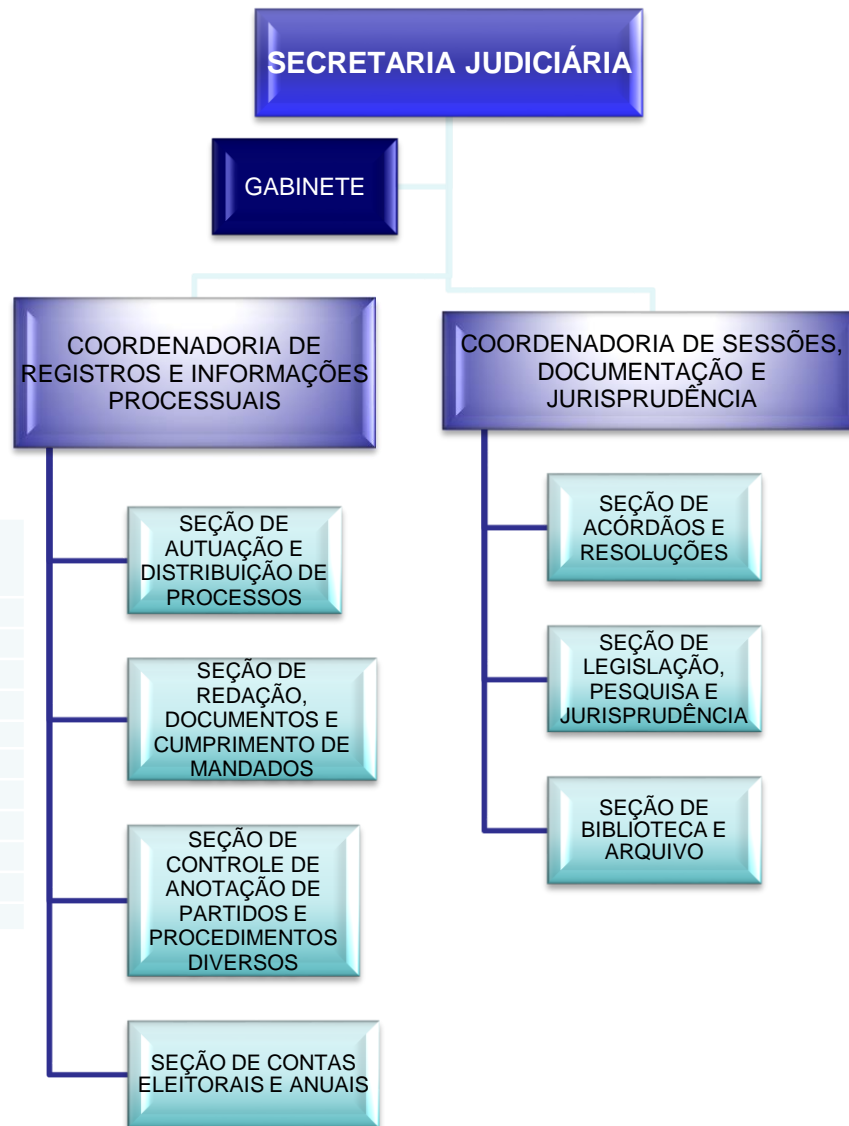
SECRETARIA JUDICIÁRIA

GABINETE

COORDENADORIA DE REGISTROS E INFORMAÇÕES PROCESSUAIS

SEÇÃO DE AUTUAÇÃO E DISTRIBUIÇÃO DE PROCESSOS

SEÇÃO DE REDAÇÃO, DOCUMENTOS E CUMPRIMENTO DE MANDADOS

SEÇÃO DE CONTROLE DE ANOTAÇÃO DE PARTIDOS E PROCEDIMENTOS DIVERSOS

SEÇÃO DE CONTAS ELEITORAIS E ANUAIS

COORDENADORIA DE SESSÕES, DOCUMENTAÇÃO E JURISPRUDÊNCIA

SEÇÃO DE ACÓRDÃOS E RESOLUÇÕES

SEÇÃO DE LEGISLAÇÃO, PESQUISA E JURISPRUDÊNCIA

SEÇÃO DE BIBLIOTECA E ARQUIVO